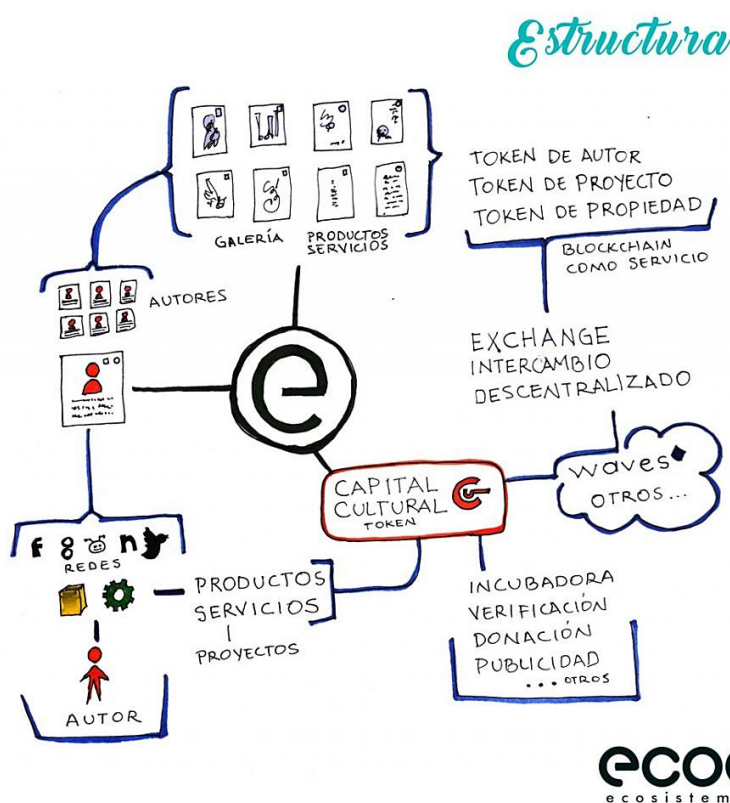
Estructura

GALERÍA

PRODUCTOS SERVICIOS

TOKEN DE AUTOR
TOKEN DE PROYECTO
TOKEN DE PROPIEDAD

BLOCKCHAIN COMO SERVICIO

AUTORES

EXCHANGE
INTERCAMBIO
DESCENTRALIZADO

waves
OTROS...

CAPITAL CULTURAL
TOKEN

REDES

PRODUCTOS
SERVICIOS
PROYECTOS

INCUBADORA
VERIFICACIÓN
DONACIÓN
PUBLICIDAD
... OTROS

AUTOR

ecoc
ecosistem